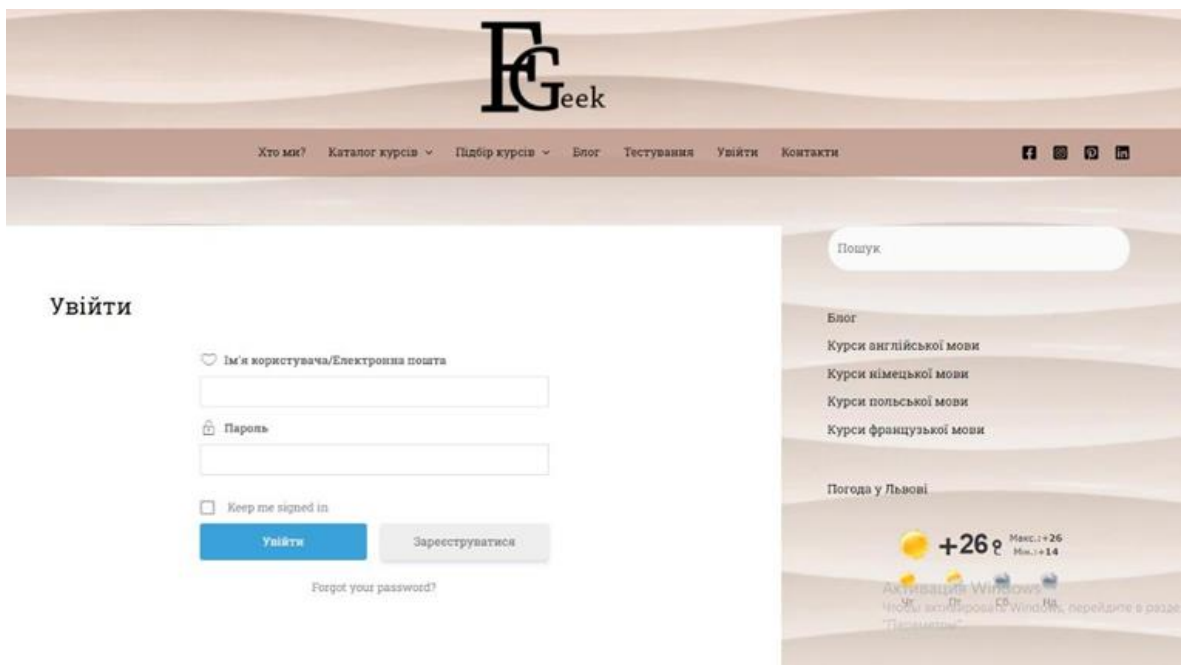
FGeek

Хто ми? Каталог курсів ⌄ Підбір курсів ⌄ Блог Тестування Увійти Контакти

Пошук

Увійти

Ім'я користувача/Електронна пошта

Пароль

Keep me signed in

Увійти

Зареєструватися

Forgot your password?

Блог

Курси англійської мови

Курси німецької мови

Курси польської мови

Курси французької мови

Погода у Львові

+26° Макс.:+26 Мін.:+14

Чт Пт Сб Нд

Активація Windows
Щоб активувати Windows, перейдіть в розде "Параметри".